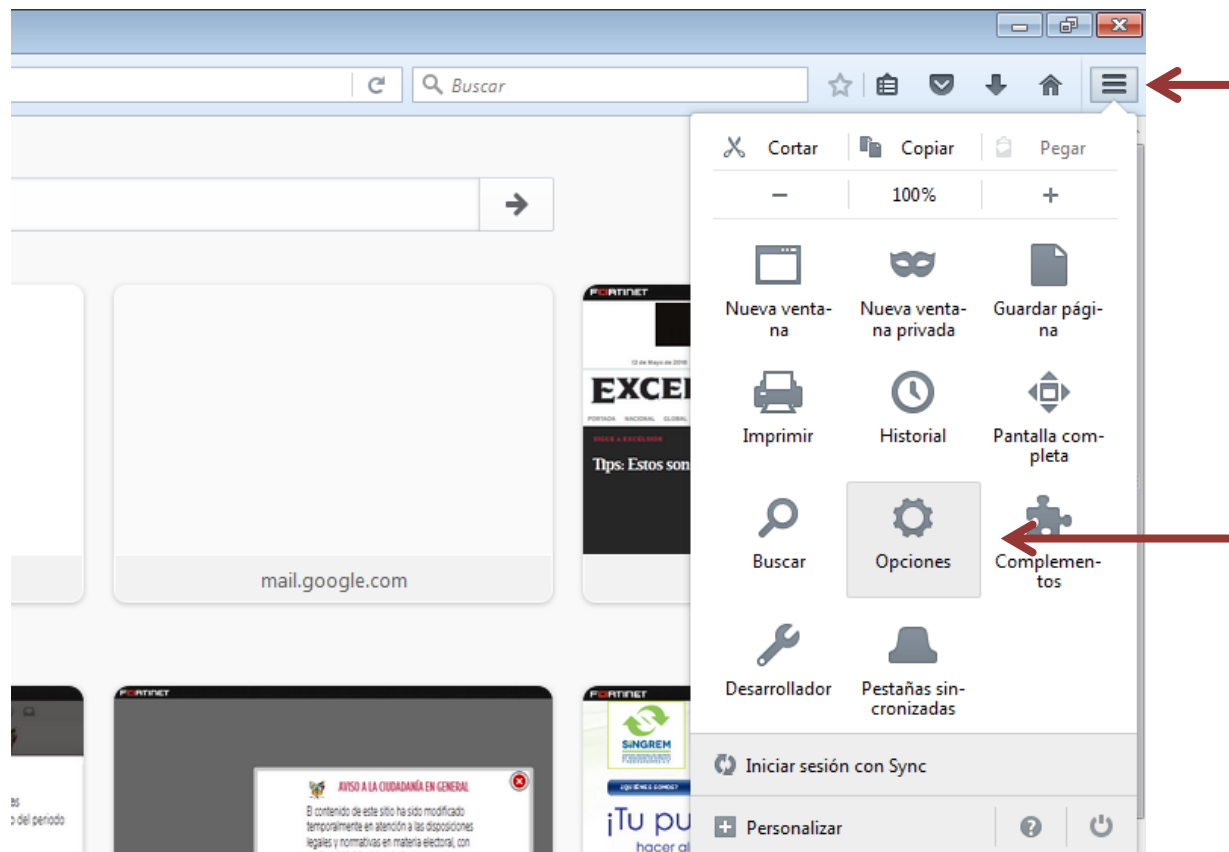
Buscar

Cortar
Copiar
Pegar

−
100%
+

Nueva ventana
Nueva ventana privada
Guardar página

Imprimir
Historial
Pantalla completa

Buscar
Opciones
Complementos

Desarrollador
Pestañas sincronizadas

Iniciar sesión con Sync

Personalizar

mail.google.com

FORTINET
12 de Mayo de 2016
EXCEL
PORTADA NACIONAL GLOBAL
Tips: Estos son

FORTINET
AVISO A LA CIUDADANÍA EN GENERAL
El contenido de este sitio ha sido modificado temporalmente en atención a las disposiciones legales y normativas en materia electoral, con

FORTINET
SINGREM
¿QUIÉNES SOMOS?
¡Tu pu
hacer al

del periodo